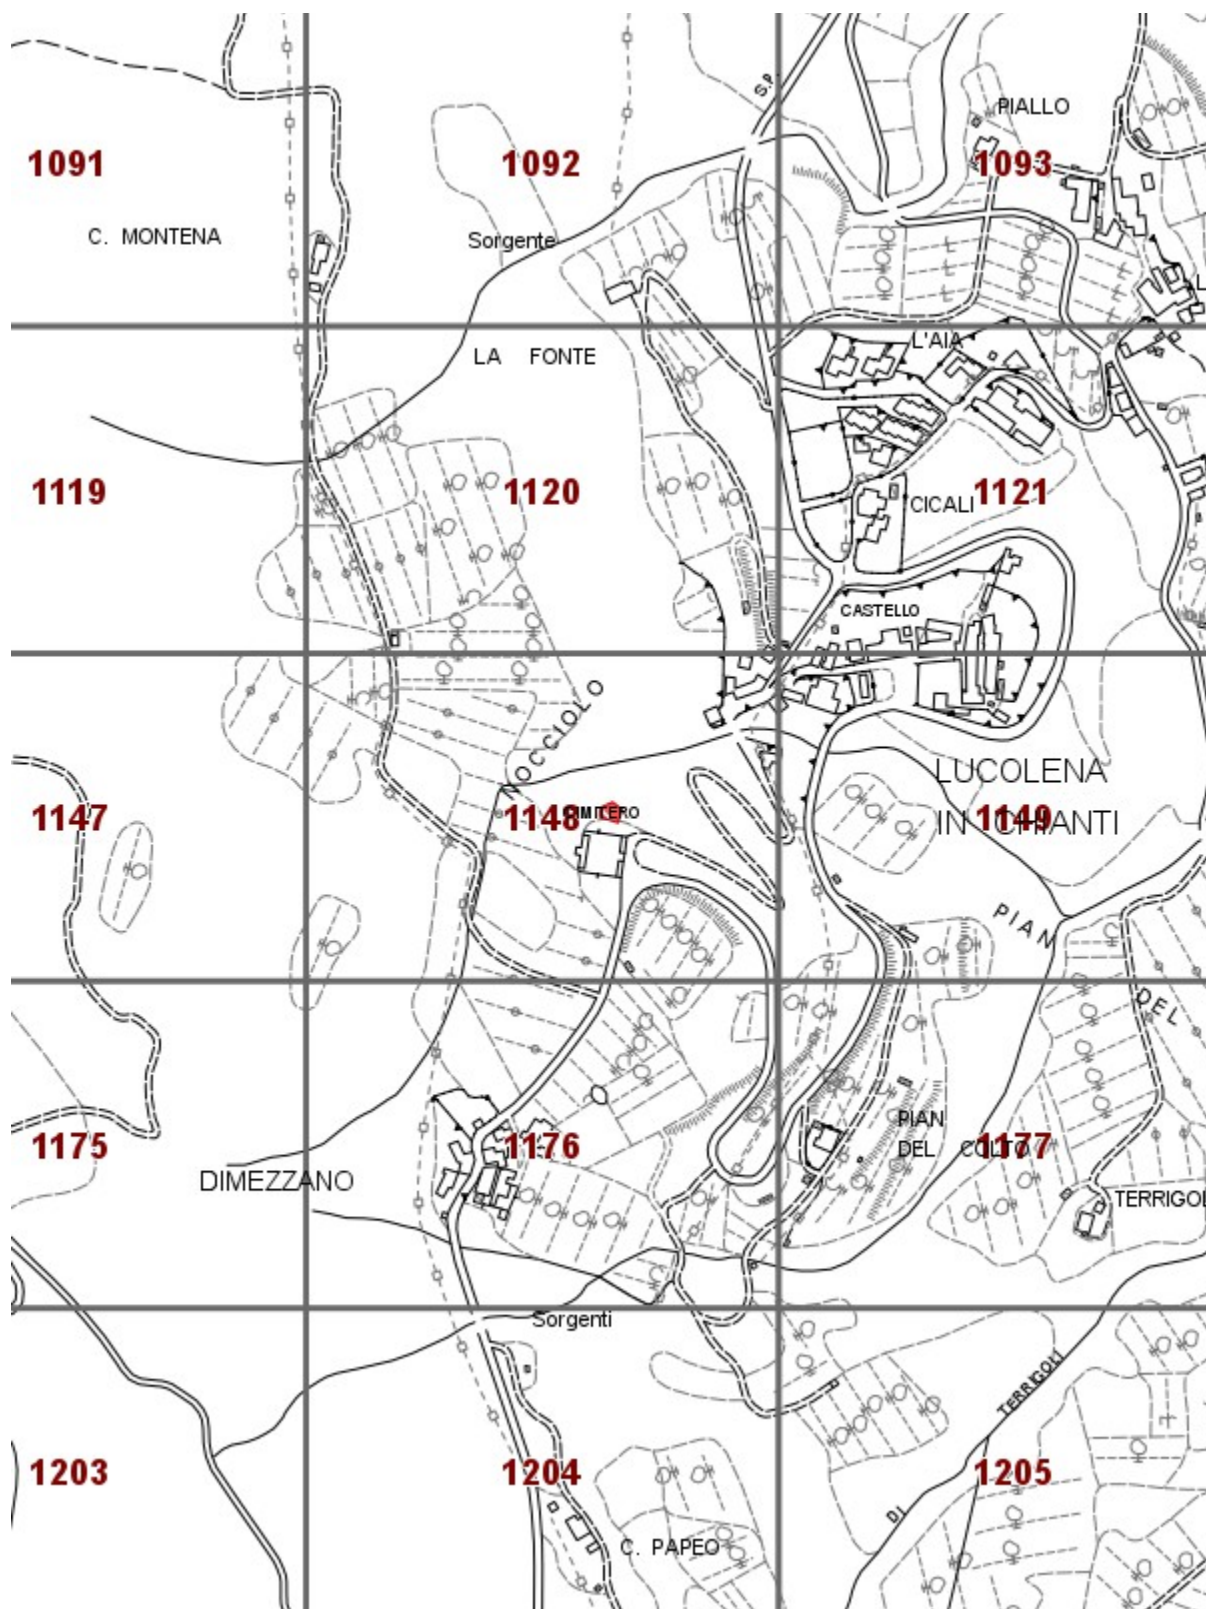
1091

C. MONTENA

1092

Sorgente

S.P.

PIALLO

1093

LA FONTE

L'AIA

1119

1120

CICALI

1121

CASTELLO

NOCCIOLO

LUCOLENA

IN CHIANTI

1147

1148

CIMITERO

1149

PIAN

DEL

1175

DIMEZZANO

1176

PIAN

DEL COLTO

1177

TERRIGO

Sorgenti

TERRIGOLI

DI

1203

1204

C. PAPEO

1205